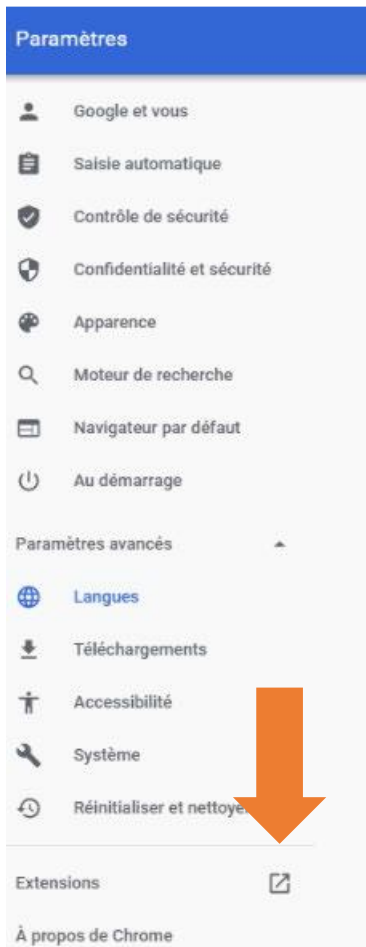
Paramètres

Google et vous

Saisie automatique

Contrôle de sécurité

Confidentialité et sécurité

Apparence

Moteur de recherche

Navigateur par défaut

Au démarrage

Paramètres avancés

Langues

Téléchargements

Accessibilité

Système

Réinitialiser et nettoye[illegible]

Extensions

À propos de Chrome